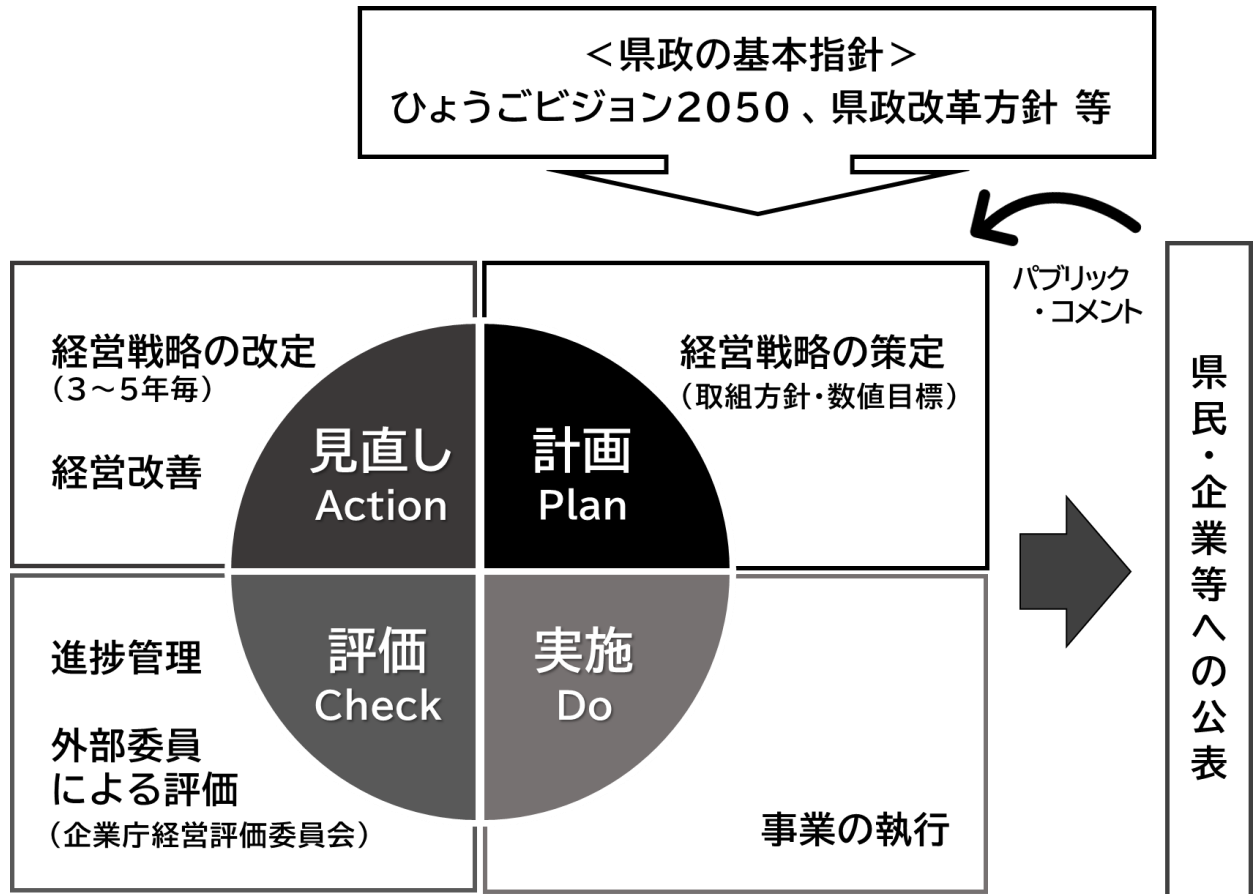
＜県政の基本指針＞
ひょうごビジョン2050 、県政改革方針 等

パブリック
・コメント

経営戦略の改定
（3～5年毎）

経営改善

見直し
Action

計画
Plan

経営戦略の策定
（取組方針・数値目標）

進捗管理

外部委員による評価
（企業庁経営評価委員会）

評価
Check

実施
Do

事業の執行

県民・企業等への公表